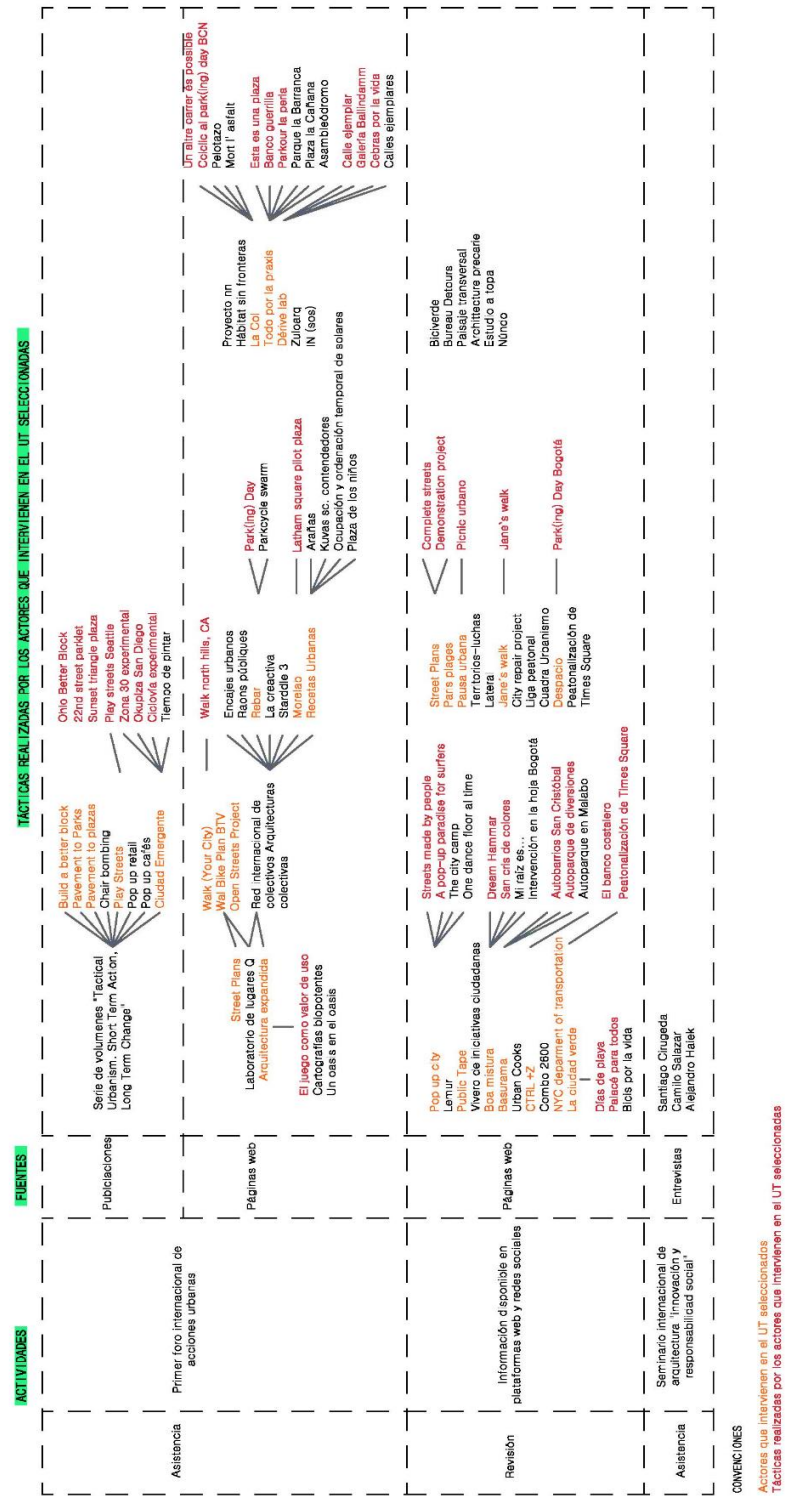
ACTIVIDADES

FUENTES

TÁCTICAS REALIZADAS POR LOS ACTORES QUE INTERVIENEN EN EL UT SELECCIONADAS

Asistencia

Primer foro internacional de acciones urbanas

Publicaciones

Serie de volumenes "Tactical Urbanism. Short Term Action, Long Term Change"

Build a better block
Pavement to Parks
Pavement to plazas
Chair bombing
Play Streets
Pop up retail
Pop up cafés
Ciudad Emergente

Ohio Better Block
22nd street parklet
Sunset triangle plaza
Play streets Seattle
Zona 30 experimental
Okupiza San Diego
Ciclovía experimental
Tiempo de pintar

Páginas web

Street Plans
Laboratorio de lugares Q
Arquitectura expandida

El juego como valor de uso
Cartografías biopotentes
Un oasis en el oasis

Walk (Your City)
Wal Bike Plan BTV
Open Streets Project

Red internacional de colectivos Arquitecturas colectivas

Walk north hills, CA

Encajes urbanos
Raons públiques
Rebar
La creactiva
Stardóle 3
Morelao
Recetas Urbanas

Park(ing) Day
Parkcycle swarm

Latham square pilot plaza
Arañas
Kuvas sc. contenedores
Ocupación y ordenación temporal de solares
Plaza de los niños

Proyecto nn
Hábitat sin fronteras
La Col
Todo por la praxis
Dérive lab
Zuloark
IN (sos)

Un altre carrer és possible
Ciclic al park(ing) day BCN
Pelotazo
Mort l' asfalt

Esta es una plaza
Banco guerrilla
Parkour la perla
Parque la Barranca
Plaza la Cañana
Asambleódromo

Calle ejemplar
Galería Ballindamm
Cebras por la vida
Calles ejemplares

Revisión

Información disponible en plataformas web y redes sociales

Páginas web

Pop up city
Lemur
Public Tape
Vivero de iniciativas ciudadanas
Boa mistura
Basurama
Urban Cooks
CTRL +Z
Combo 2600
NYC deparment of transportation
La ciudad verde

Días de playa
Palacé para todos
Bicis por la vida

Streets made by people
A pop-up paradise for surfers
The city camp
One dance floor at time

Dream Hammar
San cris de colores
Mi raíz és...
Intervención en la hoja Bogotá

Autobarrios San Cristóbal
Autoparque de diversiones
Autoparque en Malabo

El banco costelero
Peatonalización de Times Square

Street Plans
Paris plages
Pausa urbana
Territorios-luchas
Latera
Jane's walk
City repair project
Liga peatonal
Cuadra Urbanismo
Despacio
Peatonalización de Times Square

Complete streets
Demonstration project
Picnic urbano
Jane's walk
Park(ing) Day Bogotá

Biciverde
Bureau Detours
Paisaje transversal
Architecture precarie
Estudio a topa
Núnco

Asistencia

Seminario internacional de arquitectura "innovación y responsabilidad social"

Entrevistas

Santiago Cirugeda
Camilo Salazar
Alejandro Haiek

CONVENCIONES

Actores que intervienen en el UT seleccionados
Tácticas realizadas por los actores que intervienen en el UT seleccionadas